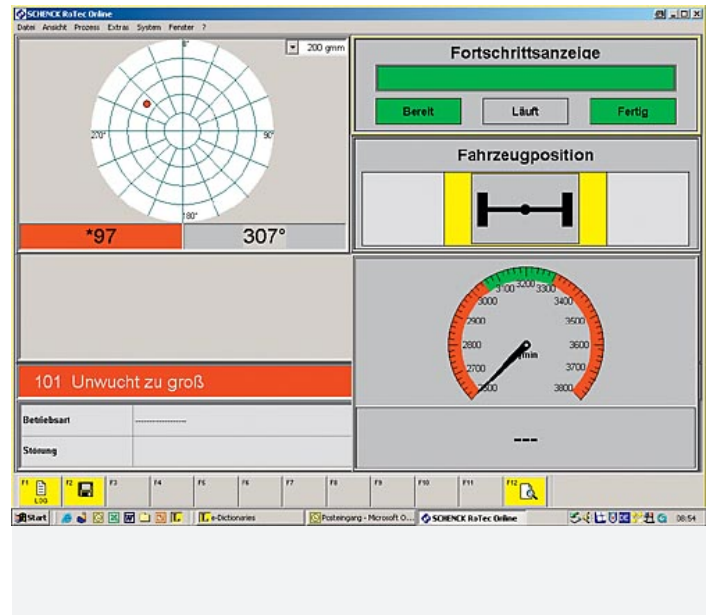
SCHENCK RoTec Online

Datei Ansicht Prozess Extras System Fenster ?

0°
270°
90°
180°
200 gmm

*97
307°

Fortschrittsanzeige

Bereit
Läuft
Fertig

Fahrzeugposition

3100 3200 3300
3000 3400
2900 3500
2800 3600
2700 3700
2600 3800
1/min

101 Unwucht zu groß

| Betriebsart | ----------------- |
|---|---|
| Störung | |

---

F1 LOG
F2
F3
F4
F5
F6
F7
F8
F9
F10
F11
F12

Start
e-Dictionaries
Posteingang - Microsoft O...
SCHENCK RoTec Online
08:54